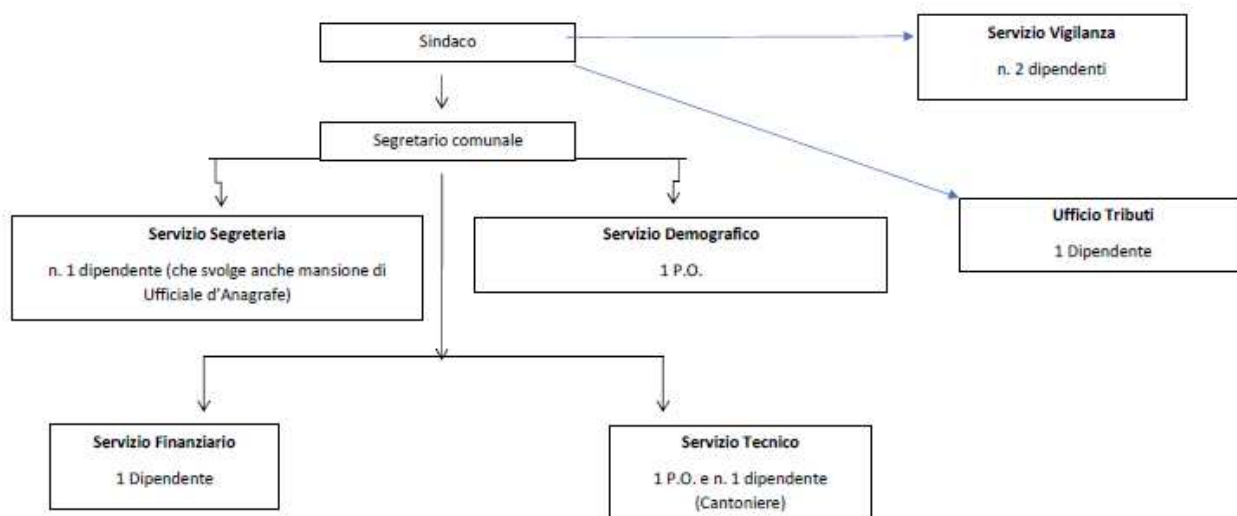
Sindaco

Servizio Vigilanza

n. 2 dipendenti

Segretario comunale

Ufficio Tributi

1 Dipendente

Servizio Segreteria

n. 1 dipendente (che svolge anche mansione di Ufficiale d'Anagrafe)

Servizio Demografico

1 P.O.

Servizio Finanziario

1 Dipendente

Servizio Tecnico

1 P.O. e n. 1 dipendente (Cantoniere)